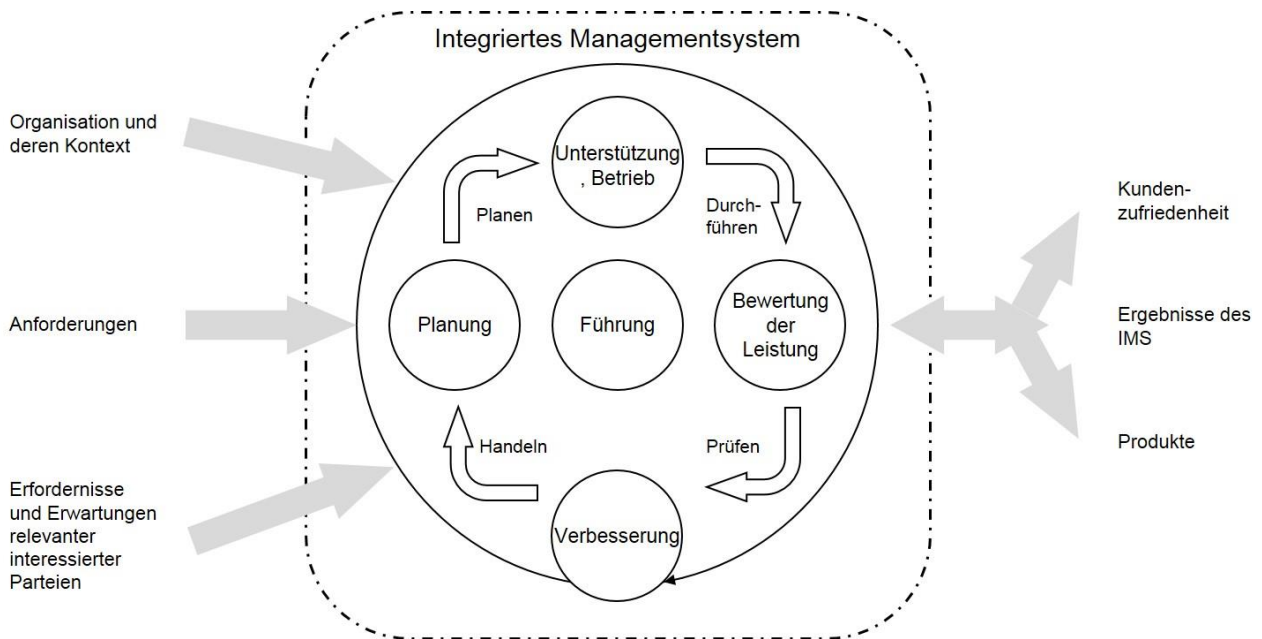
Integriertes Managementsystem

Organisation und deren Kontext

Anforderungen

Erfordernisse und Erwartungen relevanter interessierter Parteien

Unterstützung , Betrieb

Planen

Durchführen

Planung

Führung

Bewertung der Leistung

Handeln

Prüfen

Verbesserung

Kundenzufriedenheit

Ergebnisse des IMS

Produkte